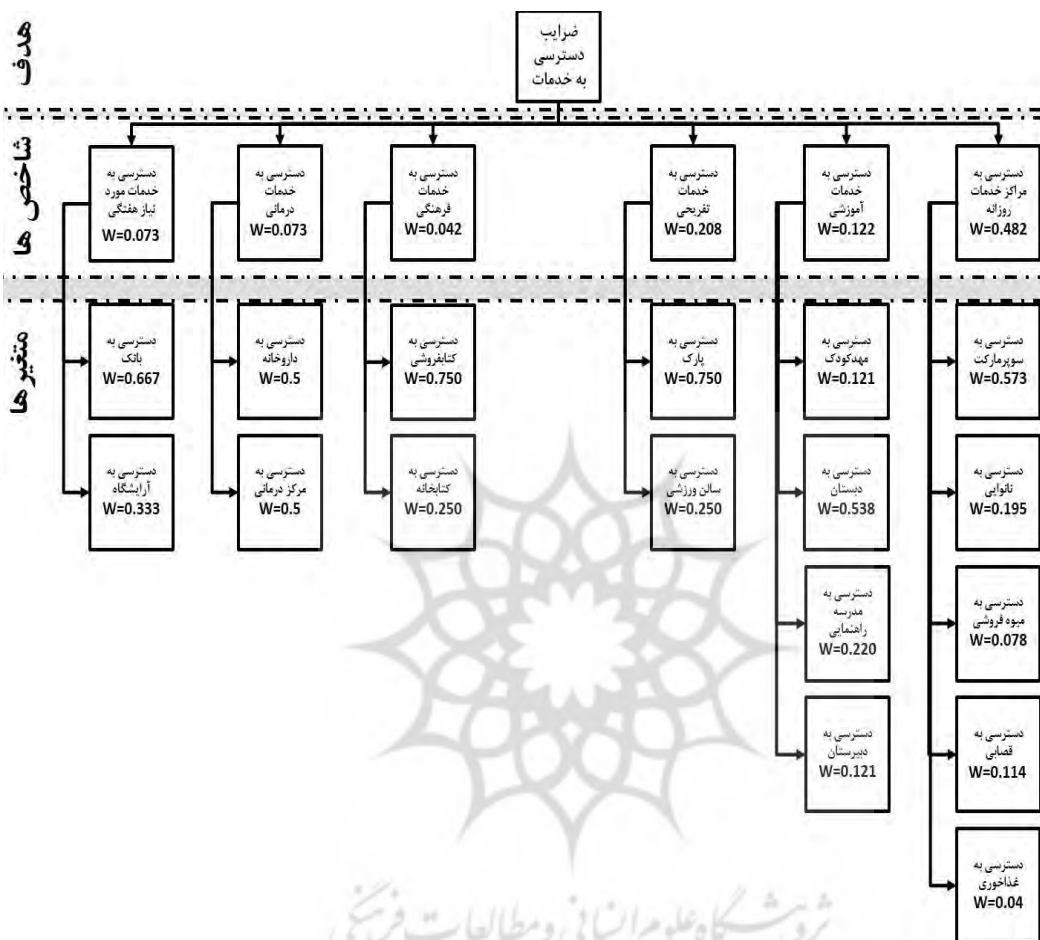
هدف

ضرایب دسترسی به خدمات

شاخص ها

دسترسی به مراکز خدمات روزانه W=0.482

دسترسی به خدمات آموزشی W=0.122

دسترسی به خدمات تفریحی W=0.208

دسترسی به خدمات فرهنگی W=0.042

دسترسی به خدمات درمانی W=0.073

دسترسی به خدمات مورد نیاز هفتگی W=0.073

متغیر ها

دسترسی به سوپرمارکت W=0.573

دسترسی به نانوایی W=0.195

دسترسی به میوه فروشی W=0.078

دسترسی به قصابی W=0.114

دسترسی به غذاخوری W=0.04

دسترسی به مهدکودک W=0.121

دسترسی به دبستان W=0.538

دسترسی به مدرسه راهنمایی W=0.220

دسترسی به دبیرستان W=0.121

دسترسی به پارک W=0.750

دسترسی به سالن ورزشی W=0.250

دسترسی به کتابفروشی W=0.750

دسترسی به کتابخانه W=0.250

دسترسی به داروخانه W=0.5

دسترسی به مرکز درمانی W=0.5

دسترسی به بانک W=0.667

دسترسی به آرایشگاه W=0.333

پژوهشگاه علوم انسانی و مطالعات فرهنگی